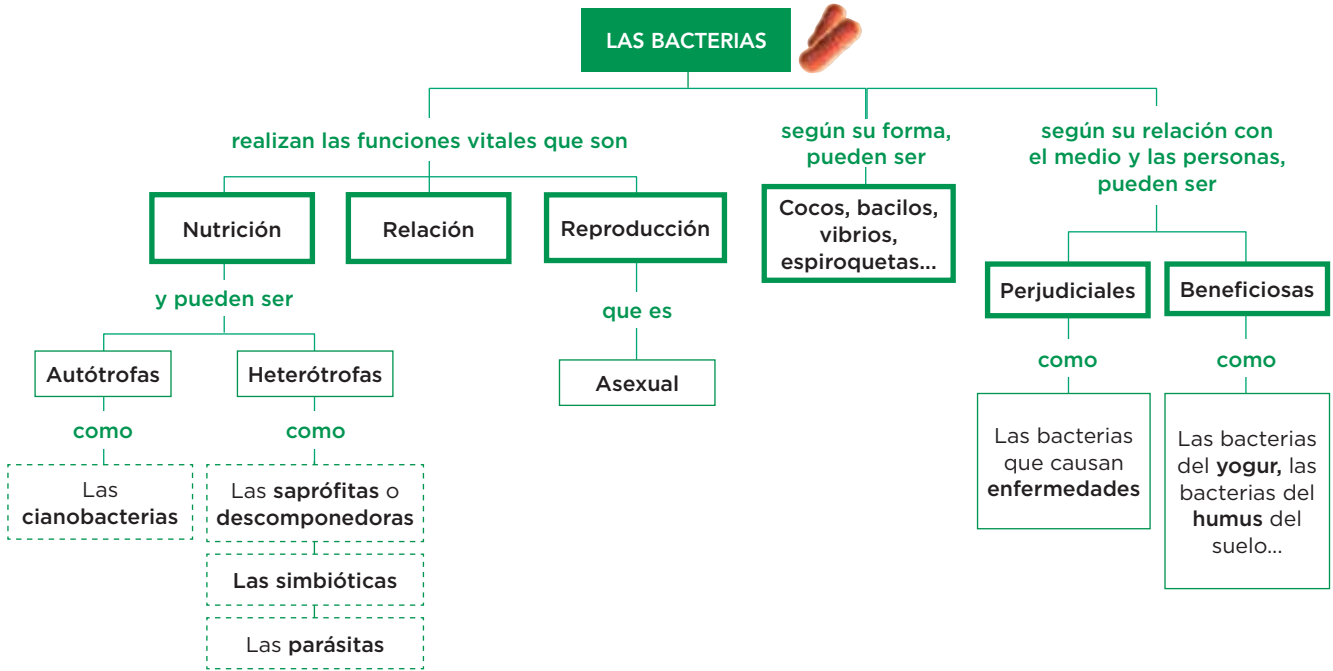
LAS BACTERIAS

realizan las funciones vitales que son

Nutrición

y pueden ser

Autótrofas

como

Las cianobacterias

Heterótrofas

como

Las saprófitas o descomponedoras

Las simbióticas

Las parásitas

Relación

Reproducción

que es

Asexual

según su forma, pueden ser

Cocos, bacilos, vibrios, espiroquetas...

según su relación con el medio y las personas, pueden ser

Perjudiciales

como

Las bacterias que causan enfermedades

Beneficiosas

como

Las bacterias del yogur, las bacterias del humus del suelo...